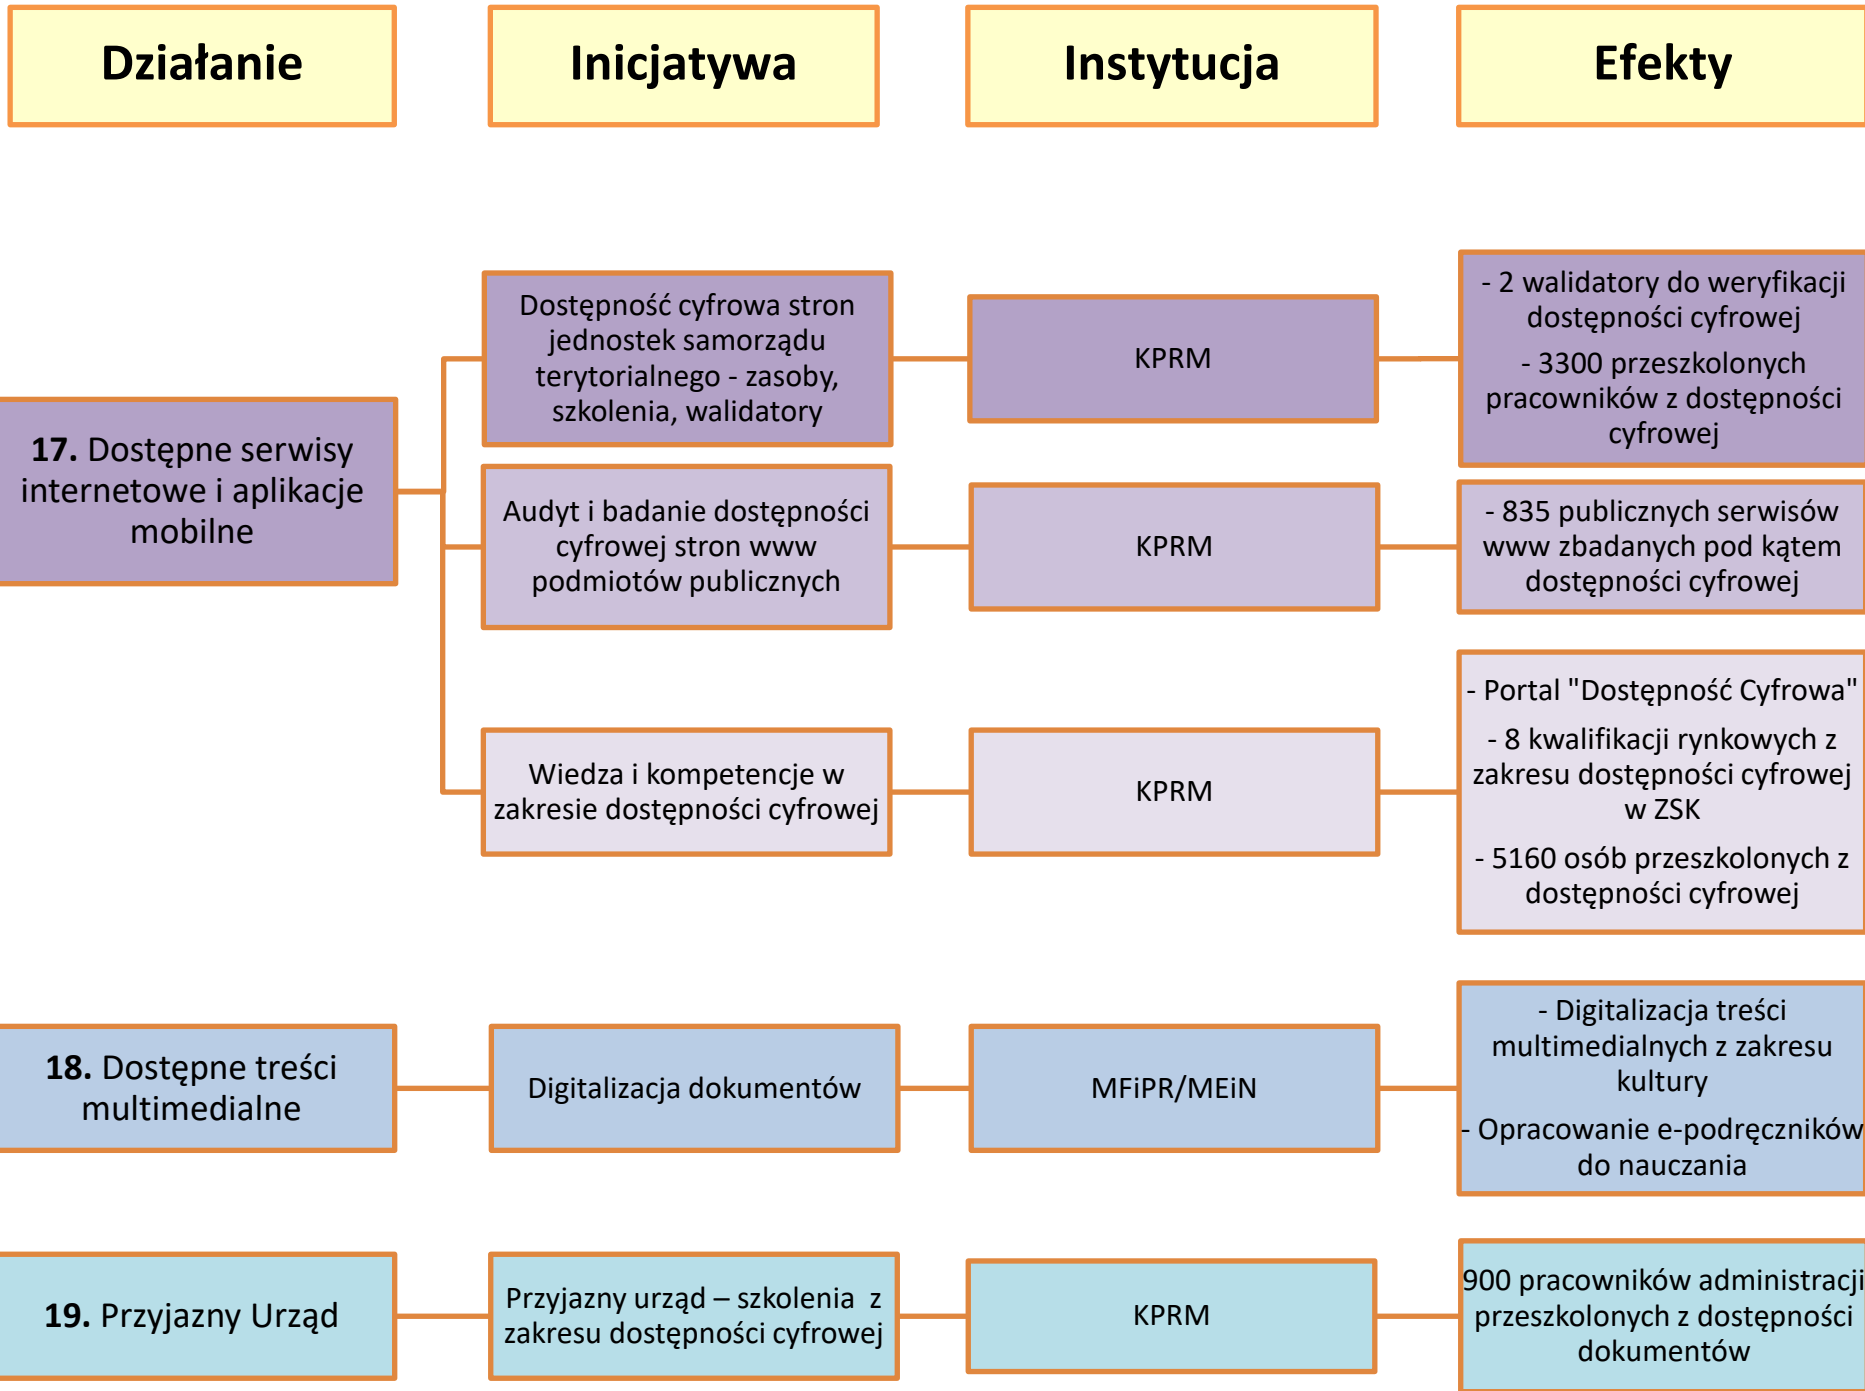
Działanie

Inicjatywa

Instytucja

Efekty

17. Dostępne serwisy internetowe i aplikacje mobilne

Dostępność cyfrowa stron jednostek samorządu terytorialnego - zasoby, szkolenia, walidatory

KPRM

- 2 walidatory do weryfikacji dostępności cyfrowej

- 3300 przeszkolonych pracowników z dostępności cyfrowej

Audyt i badanie dostępności cyfrowej stron www podmiotów publicznych

KPRM

- 835 publicznych serwisów www zbadanych pod kątem dostępności cyfrowej

Wiedza i kompetencje w zakresie dostępności cyfrowej

KPRM

- Portal "Dostępność Cyfrowa"

- 8 kwalifikacji rynkowych z zakresu dostępności cyfrowej w ZSK

- 5160 osób przeszkolonych z dostępności cyfrowej

18. Dostępne treści multimedialne

Digitalizacja dokumentów

MFiPR/MEiN

- Digitalizacja treści multimedialnych z zakresu kultury

- Opracowanie e-podręczników do nauczania

19. Przyjazny Urząd

Przyjazny urząd – szkolenia z zakresu dostępności cyfrowej

KPRM

900 pracowników administracji przeszkolonych z dostępności dokumentów